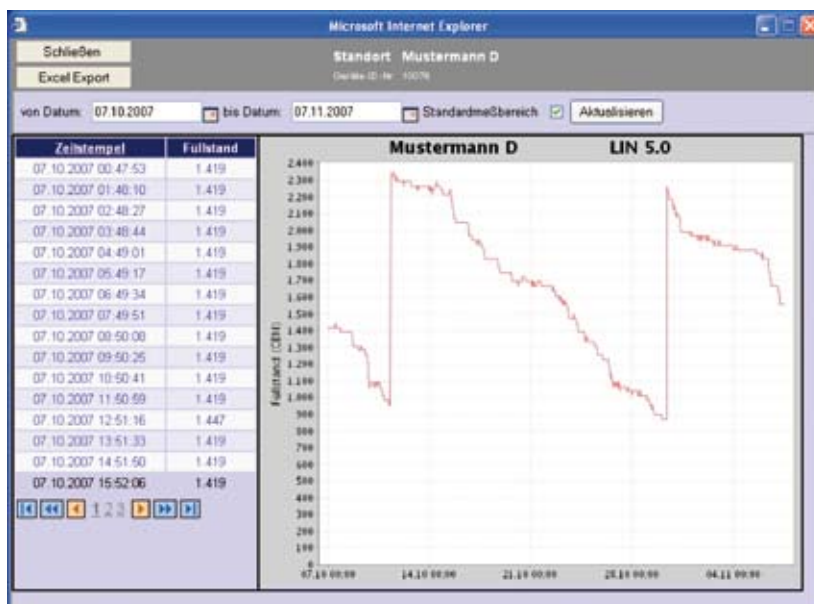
Microsoft Internet Explorer

Schließen

Excel Export

Standort Mustermann D

Geräte-ID-Nr: 10076

von Datum: 07.10.2007 bis Datum: 07.11.2007 Standardmeßbereich Aktualisieren

| Zeitstempel | Füllstand |
|---|---|
| 07.10.2007 00:47:53 | 1.419 |
| 07.10.2007 01:48:10 | 1.419 |
| 07.10.2007 02:48:27 | 1.419 |
| 07.10.2007 03:48:44 | 1.419 |
| 07.10.2007 04:49:01 | 1.419 |
| 07.10.2007 05:49:17 | 1.419 |
| 07.10.2007 06:49:34 | 1.419 |
| 07.10.2007 07:49:51 | 1.419 |
| 07.10.2007 08:50:08 | 1.419 |
| 07.10.2007 09:50:25 | 1.419 |
| 07.10.2007 10:50:41 | 1.419 |
| 07.10.2007 11:50:59 | 1.419 |
| 07.10.2007 12:51:16 | 1.447 |
| 07.10.2007 13:51:33 | 1.419 |
| 07.10.2007 14:51:50 | 1.419 |
| 07.10.2007 15:52:06 | 1.419 |

1 2 3

Mustermann D LIN 5.0

Füllstand (CBM)

2.400 2.300 2.200 2.100 2.000 1.900 1.800 1.700 1.600 1.500 1.400 1.300 1.200 1.100 1.000 900 800 700 600 500 400 300 200 100 0

07.10 00:00 14.10 00:00 21.10 00:00 28.10 00:00 04.11 00:00